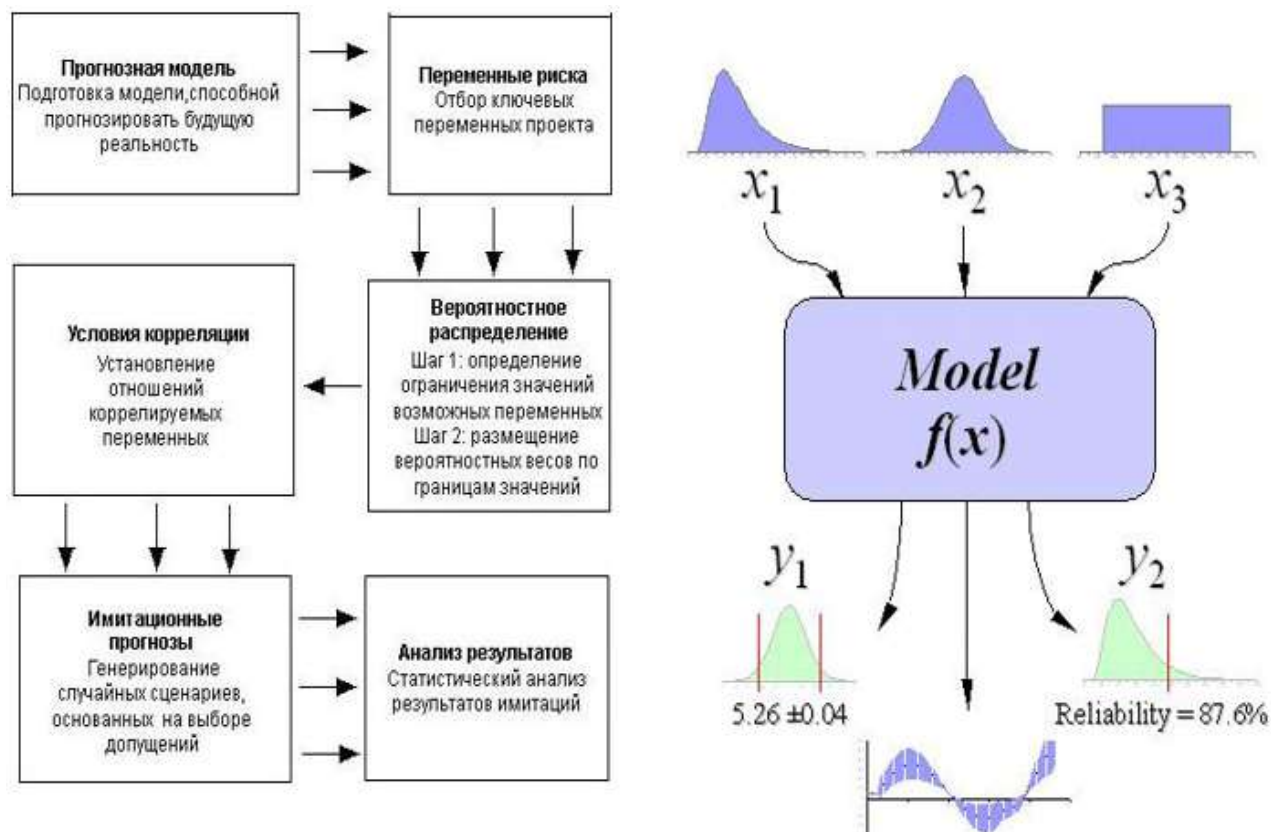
**Прогнозная модель**
Подготовка модели,способной прогнозировать будущую реальность

**Переменные риска**
Отбор ключевых переменных проекта

**Вероятностное распределение**
Шаг 1: определение ограничения значений возможных переменных
Шаг 2: размещение вероятностных весов по границам значений

**Условия корреляции**
Установление отношений коррелируемых переменных

**Имитационные прогнозы**
Генерирование случайных сценариев, основанных на выборе допущений

**Анализ результатов**
Статистический анализ результатов имитаций

$x_1$ $x_2$ $x_3$

*Model*
$f(x)$

$y_1$
5.26 ±0.04

$y_2$
Reliability = 87.6%